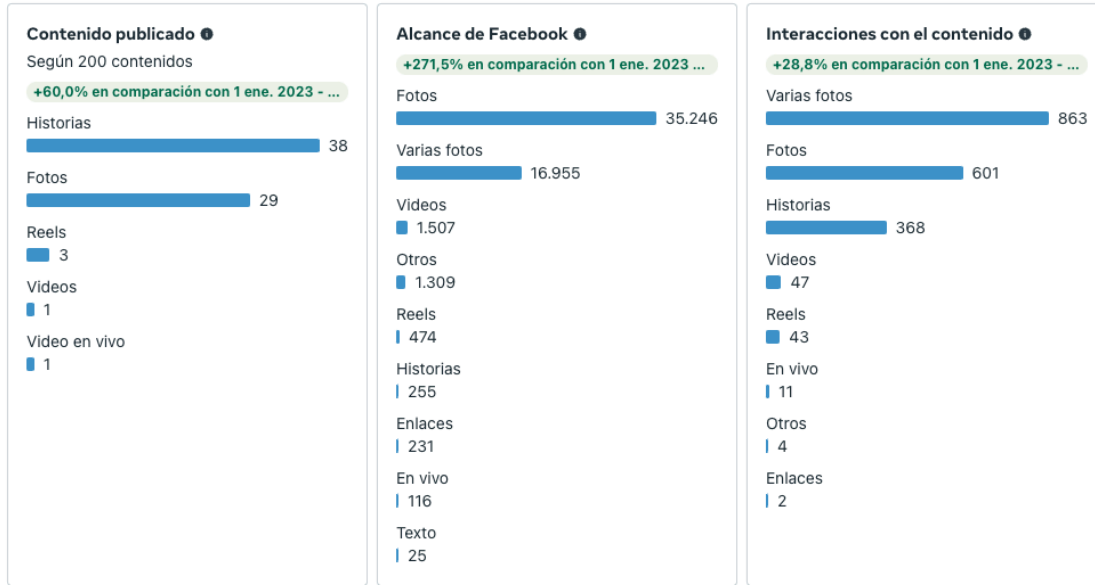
Contenido publicado
Según 200 contenidos
+60,0% en comparación con 1 ene. 2023 - ...
Historias
38
Fotos
29
Reels
3
Videos
1
Video en vivo
1

Alcance de Facebook
+271,5% en comparación con 1 ene. 2023 ...
Fotos
35.246
Varias fotos
16.955
Videos
1.507
Otros
1.309
Reels
474
Historias
255
Enlaces
231
En vivo
116
Texto
25

Interacciones con el contenido
+28,8% en comparación con 1 ene. 2023 - ...
Varias fotos
863
Fotos
601
Historias
368
Videos
47
Reels
43
En vivo
11
Otros
4
Enlaces
2